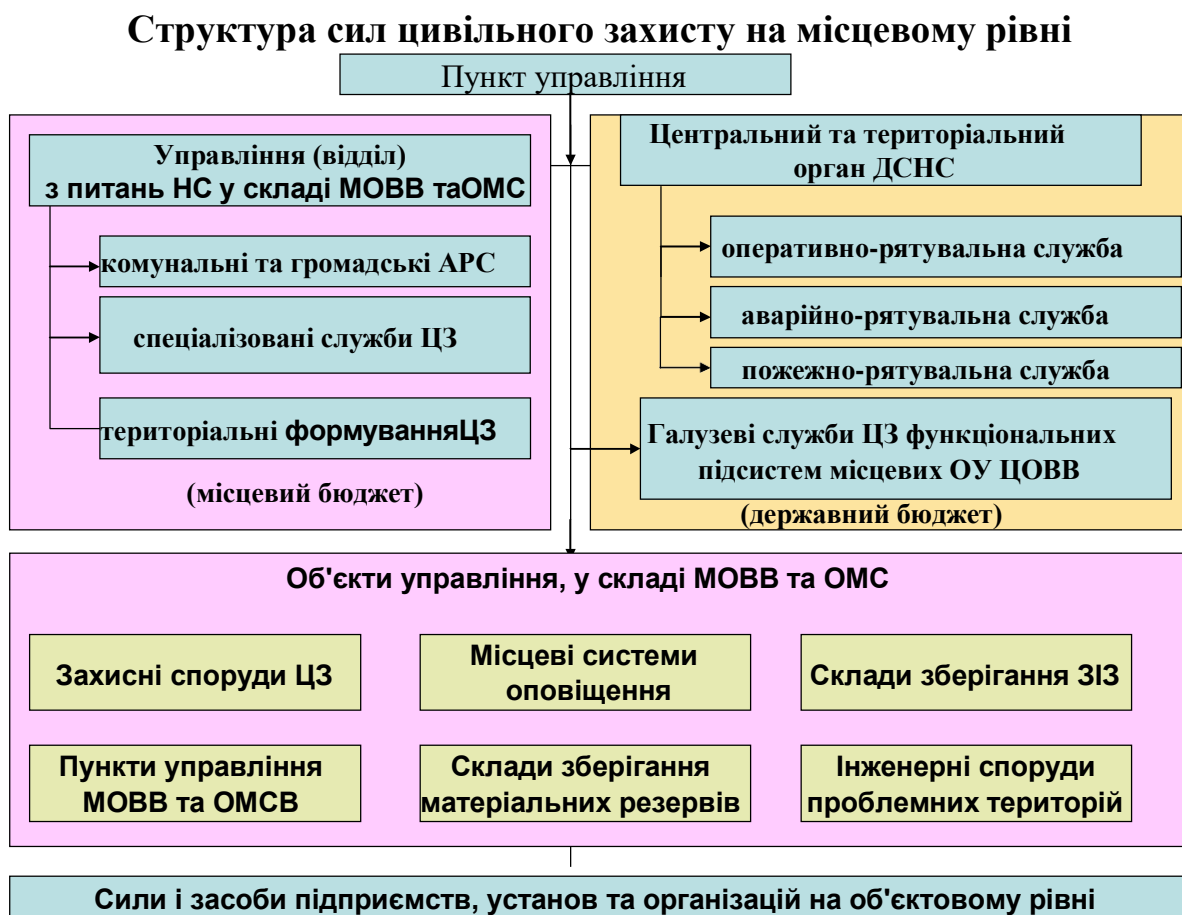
Структура сил цивільного захисту на місцевому рівні

Пункт управління

Управління (відділ) з питань НС у складі МОВВ таОМС

комунальні та громадські АРС

спеціалізовані служби ЦЗ

територіальні формуванняЦЗ

(місцевий бюджет)

Центральний та територіальний орган ДСНС

оперативно-рятувальна служба

аварійно-рятувальна служба

пожежно-рятувальна служба

Галузеві служби ЦЗ функціональних підсистем місцевих ОУ ЦОВВ

(державний бюджет)

Об'єкти управління, у складі МОВВ та ОМС

Захисні споруди ЦЗ

Місцеві системи оповіщення

Склади зберігання ЗІЗ

Пункти управління МОВВ та ОМСВ

Склади зберігання матеріальних резервів

Інженерні споруди проблемних територій

Сили і засоби підприємств, установ та організацій на об'єктовому рівні